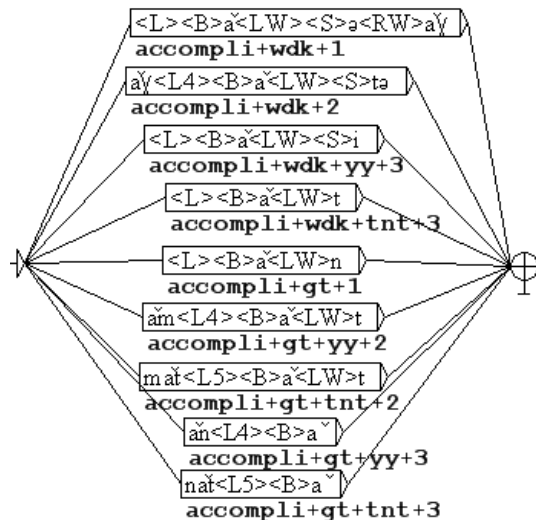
<L><B>ǎ<LW><S>a<RW>aɣ
accompli+wdk+1

aɣ<L4><B>ǎ<LW><S>tə
accompli+wdk+2

<L><B>ǎ<LW><S>i
accompli+wdk+yy+3

<L><B>ǎ<LW>t
accompli+wdk+tnt+3

<L><B>ǎ<LW>n
accompli+gt+1

ǎm<L4><B>ǎ<LW>t
accompli+gt+yy+2

mǎt<L5><B>ǎ<LW>t
accompli+gt+tnt+2

ǎn<L4><B>aˇ
accompli+gt+yy+3

nǎt<L5><B>aˇ
accompli+gt+tnt+3